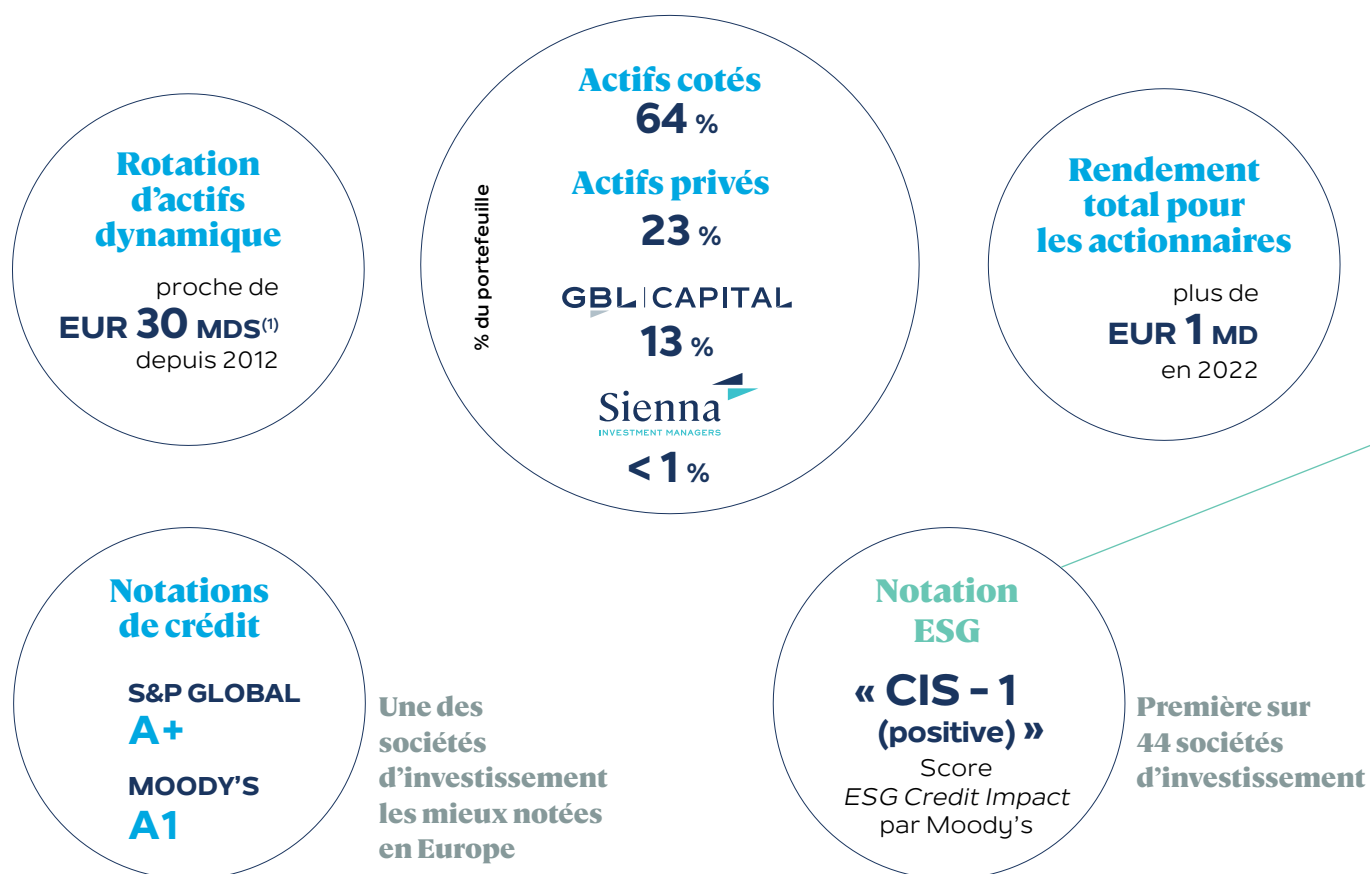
Rotation d'actifs dynamique

proche de
EUR 30 MDS$^{(1)}$
depuis 2012

% du portefeuille

Actifs cotés
64 %

Actifs privés
23 %

GBL | CAPITAL
13 %

Sienna
INVESTMENT MANAGERS
< 1 %

Rendement total pour les actionnaires

plus de
EUR 1 MD
en 2022

Notations de crédit

S&P GLOBAL
A+

MOODY'S
A1

Une des sociétés d'investissement les mieux notées en Europe

Notation ESG

« CIS - 1 (positive) »
Score
ESG Credit Impact
par Moody's

Première sur 44 sociétés d'investissement